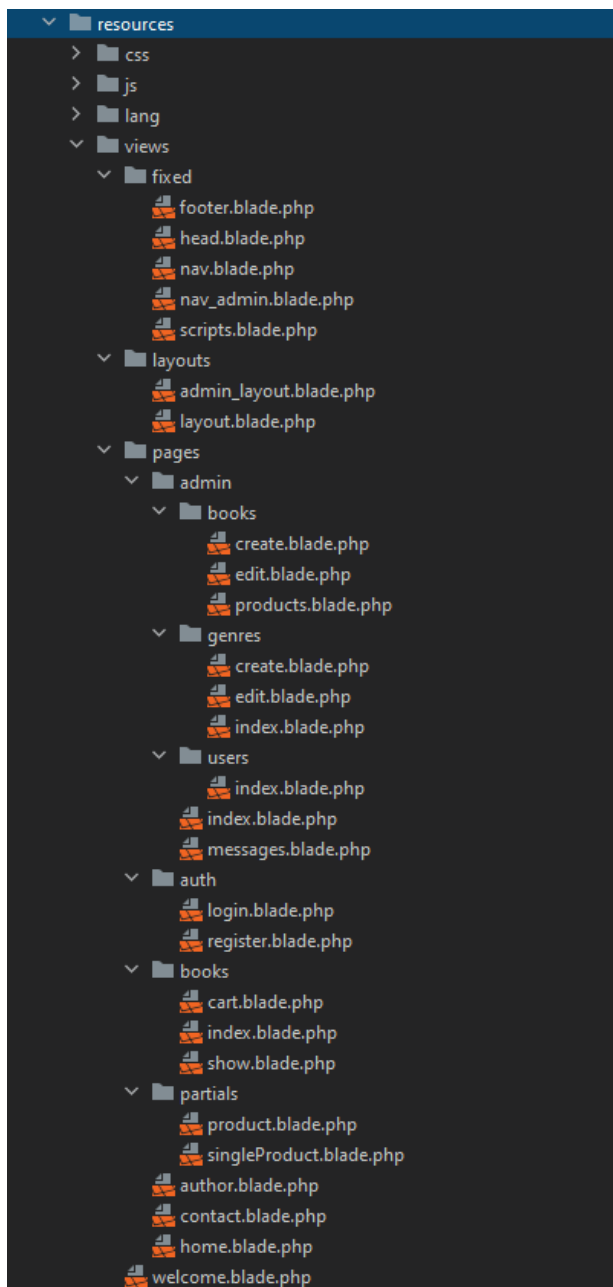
resources
css
js
lang
views
fixed
footer.blade.php
head.blade.php
nav.blade.php
nav_admin.blade.php
scripts.blade.php
layouts
admin_layout.blade.php
layout.blade.php
pages
admin
books
create.blade.php
edit.blade.php
products.blade.php
genres
create.blade.php
edit.blade.php
index.blade.php
users
index.blade.php
index.blade.php
messages.blade.php
auth
login.blade.php
register.blade.php
books
cart.blade.php
index.blade.php
show.blade.php
partials
product.blade.php
singleProduct.blade.php
author.blade.php
contact.blade.php
home.blade.php
welcome.blade.php